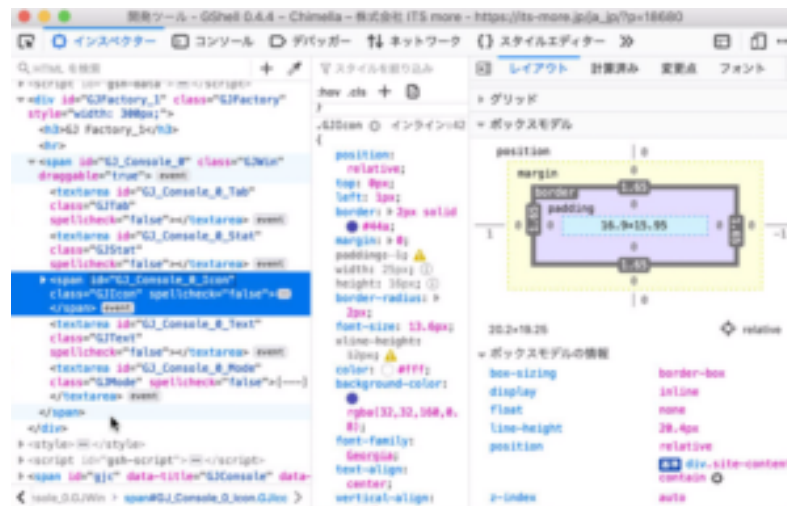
開発ツール - GShell 0.4.4 - Chimella - 株式会社 ITS more - https://its-more.jp/ja_jp/?p=18680

インスペクター　コンソール　デバッガー　ネットワーク　スタイルエディター

HTML を検索

<div id="GJFactory_1" class="GJFactory" style="width: 300px;">
<h3>GJ Factory_1</h3>
<hr>
<span id="GJ_Console_0" class="GJWin" draggable="true"> event
<textarea id="GJ_Console_0_Tab" class="GJTab" spellcheck="false"></textarea> event
<textarea id="GJ_Console_0_Stat" class="GJStat" spellcheck="false"></textarea> event
<span id="GJ_Console_0_Icon" class="GJIcon" spellcheck="false"> </span> event
<textarea id="GJ_Console_0_Text" class="GJText" spellcheck="false"></textarea> event
<textarea id="GJ_Console_0_Mode" class="GJMode" spellcheck="false">[---] </textarea> event
</span>
</div>
<style> </style>
<script id="gsh-script"> </script>
<span id="gjc" data-title="GJConsole" data-

sole_0.GJWin > span#GJ_Console_0_Icon.GJIco >

スタイルを絞り込み
:hov .cls
.GJIcon インライン:42
{
position: relative;
top: 0px;
left: 1px;
border: 2px solid #44a;
margin: 0;
padding: 1;
width: 25px;
height: 16px;
border-radius: 2px;
font-size: 13.6px;
line-height: 12px;
color: #fff;
background-color: rgba(32,32,160,0.8);
font-family: Georgia;
text-align: center;
vertical-align:

レイアウト　計算済み　変更点　フォント

グリッド
ボックスモデル
position 0
margin 0
border 1.65
padding
16.9×15.95
1.65
0
0
-1
20.2×19.25
relative

ボックスモデルの情報
| box-sizing | border-box |
|---|---|
| display | inline |
| float | none |
| line-height | 20.4px |
| position | relative |
| | div.site-conten contain |
| z-index | auto |